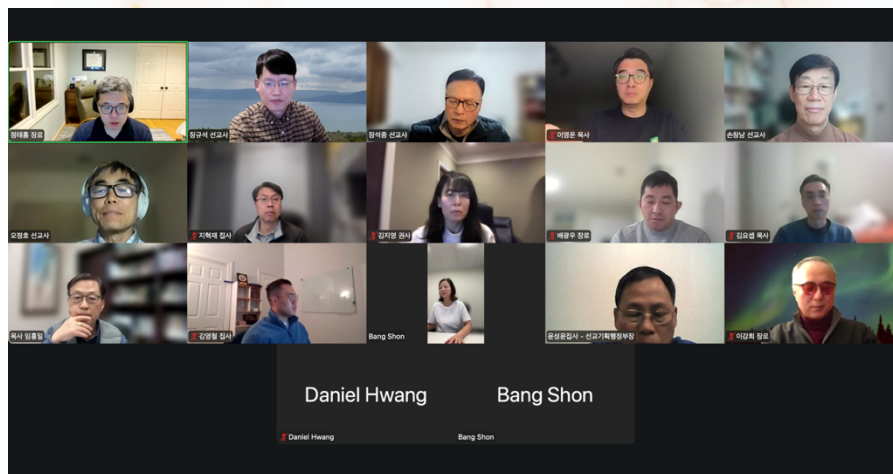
정태홍 장로
장규석 선교사
장석중 선교사
이영문 목사
손창남 선교사
오정호 선교사
지혁재 집사
김지영 권사
배광우 장로
김요셉 목사
목사 임홍일
김영철 집사
Bang Shon
윤성윤집사 - 선교기획행정부장
이강희 장로
Daniel Hwang
Bang Shon
Daniel Hwang
Bang Shon